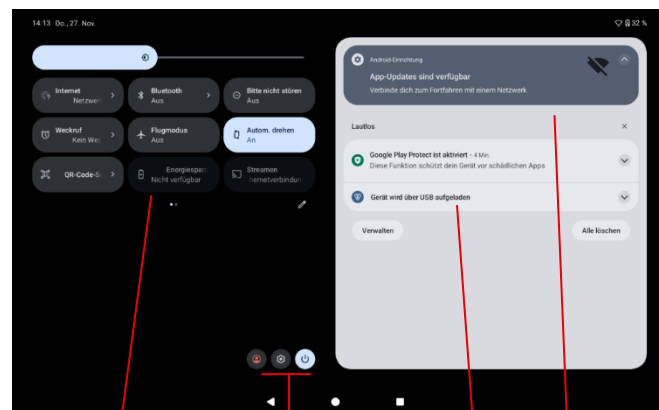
14:13 Do., 27. Nov.

32 %

Internet
Netzwe

Bluetooth
Aus

Bitte nicht stören
Aus

Weckruf
Kein We

Flugmodus
Aus

Autom. drehen
An

QR-Code-S

Energiespar
Nicht verfügbar

Streamen
ernetverbindun

Android-Einrichtung

App-Updates sind verfügbar

Verbinde dich zum Fortfahren mit einem Netzwerk

Lautlos

Google Play Protect ist aktiviert • 4 Min.

Diese Funktion schützt dein Gerät vor schädlichen Apps

Gerät wird über USB aufgeladen

Verwalten

Alle löschen